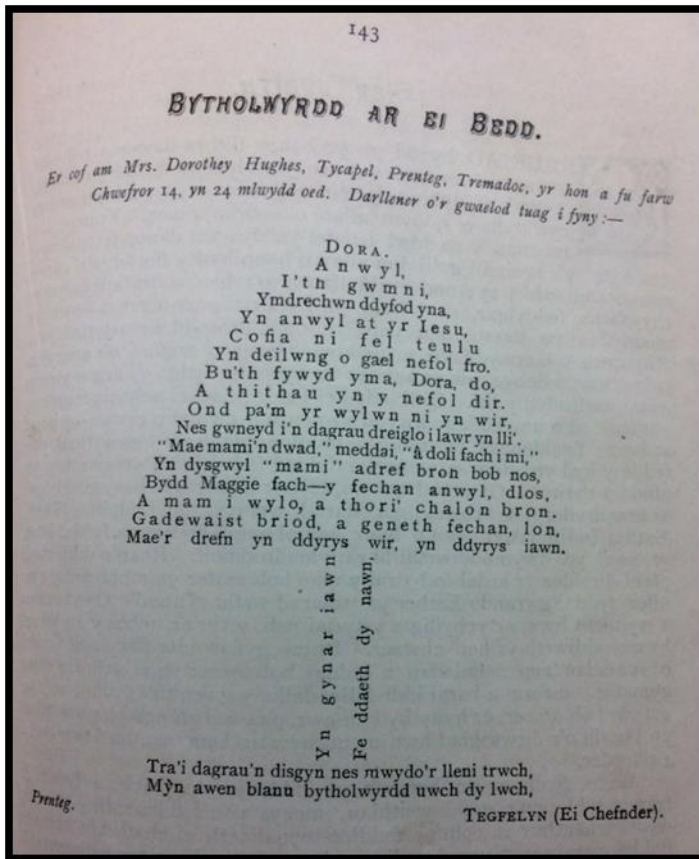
143

BYTHOLWYRDD AR EI BEDD.

Er cof am Mrs. Dorothey Hughes, Tycapel, Prenteg, Tremadoc, yr hon a fu farw Chwefror 14, yn 24 mlwydd oed. Darllener o'r gwaelod tuag i fyny:—

DORA.
Anwyl,
I'th gwmni,
Ymdrechwn ddyfod yna,
Yn anwyl at yr Iesu,
Cofia ni fel teulu
Yn deilwng o gael nefol fro.
Bu'th fywyd yma, Dora, do,
A thithau yn y nefol dir.
Ond pa'm yr wylwn ni yn wir,
Nes gwneyd i'n dagrau dreiglo i lawr yn lli'.
"Mae mami'n dwad," meddai, "â doli fach i mi,"
Yn dysgwyl "mami" adref bron bob nos,
Bydd Maggie fach—y fechan anwyl, dlos,
A mam i wylo, a thori' chalon bron.
Gadewaist briod, a geneth fechan, lon,
Mae'r drefn yn ddyrys wir, yn ddyrys iawn.
Yn gynar iawn
Fe ddaeth dy nawn.

Tra'i dagrau'n disgyn nes mwydo'r lleni trwch,
Myn awen blanu bytholwyrdd uwch dy lwch,

Prenteg.

TEGFELYN (Ei Chefnder).